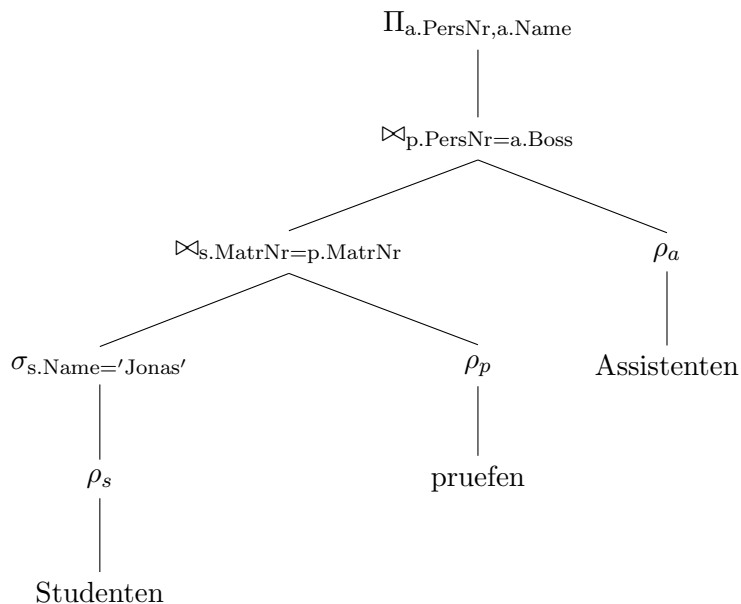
$\Pi_{\text{a.PersNr,a.Name}}$

$\bowtie_{\text{p.PersNr=a.Boss}}$

$\bowtie_{\text{s.MatrNr=p.MatrNr}}$

$\rho_a$

$\sigma_{\text{s.Name='Jonas'}}$

$\rho_p$

Assistenten

$\rho_s$

pruefen

Studenten